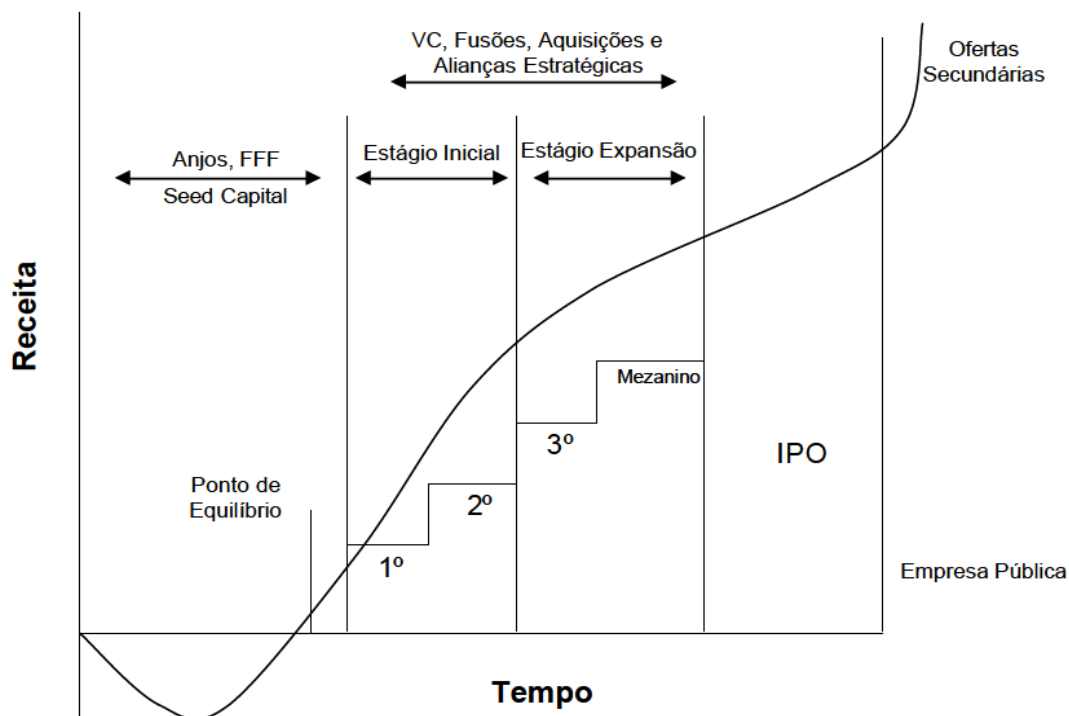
VC, Fusões, Aquisições e Alianças Estratégicas

Ofertas Secundárias

Anjos, FFF
Seed Capital

Estágio Inicial

Estágio Expansão

Receita

Mezanino

3º

IPO

Ponto de Equilíbrio

2º

1º

Empresa Pública

Tempo